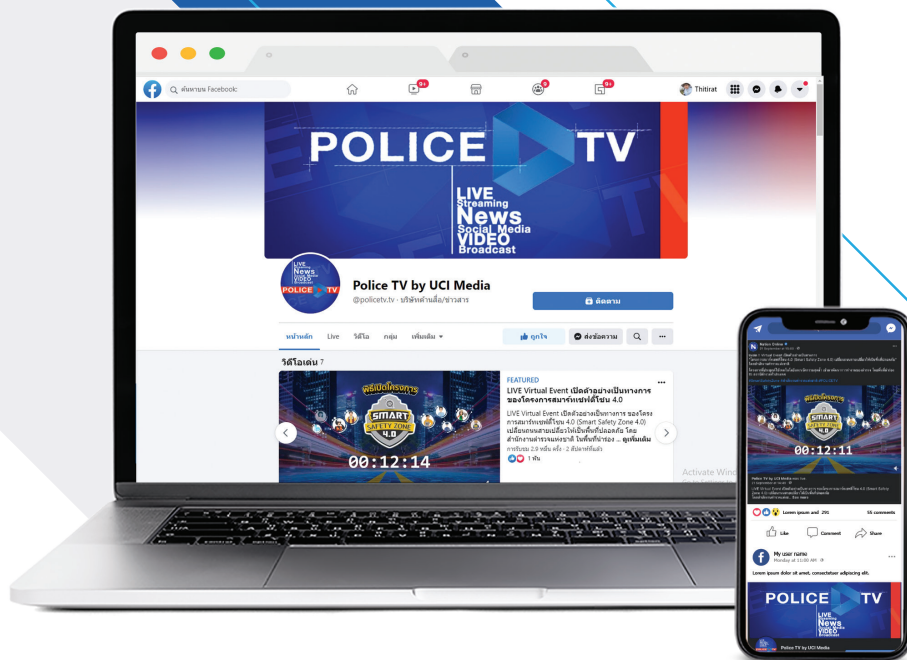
ค้นหาบน Facebook

9+

9+

9

9+

Thitirat

POLICE TV

LIVE Streaming
News
Social Media
VIDEO
Broadcast

LIVE
News
VIDEO
POLICE TV

Police TV by UCI Media
@policetv.tv · บริษัทด้านสื่อ/ข่าวสาร

ติดตาม

หน้าหลัก Live วิดีโอ กลุ่ม เพิ่มเติม ▾

ถูกใจ

ส่งข้อความ

วิดีโอเด่น 7

พิธีเปิดโครงการ
SMART SAFETY ZONE 4.0
00:12:14

FEATURED
LIVE Virtual Event เปิดตัวอย่างเป็นทางการของโครงการสมาร์ทเซฟตี้โซน 4.0

LIVE Virtual Event เปิดตัวอย่างเป็นทางการ ของโครงการสมาร์ทเซฟตี้โซน 4.0 (Smart Safety Zone 4.0) เปลี่ยนกรุงเทพฯเป็นเมืองที่ปลอดภัย โดย สำนักงานตำรวจแห่งชาติ ในพื้นที่นำร่อง ... ดูเพิ่มเติม
การรับชม 2.9 หมื่น ครั้ง · 2 สัปดาห์ที่แล้ว
1 พัน

Activate Wind

Nation Online
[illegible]

พิธีเปิดโครงการ
SMART SAFETY ZONE 4.0
00:12:11

Police TV by UCI Media
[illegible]

Lorem ipsum and 290
56 comments

Like
Comment
Share

My user name
Monday at 11:00 AM
Lorem ipsum dolor sit amet, consectetuer adipiscing elit.

POLICE TV
LIVE
News
VIDEO
Broadcast

Police TV by UCI Media